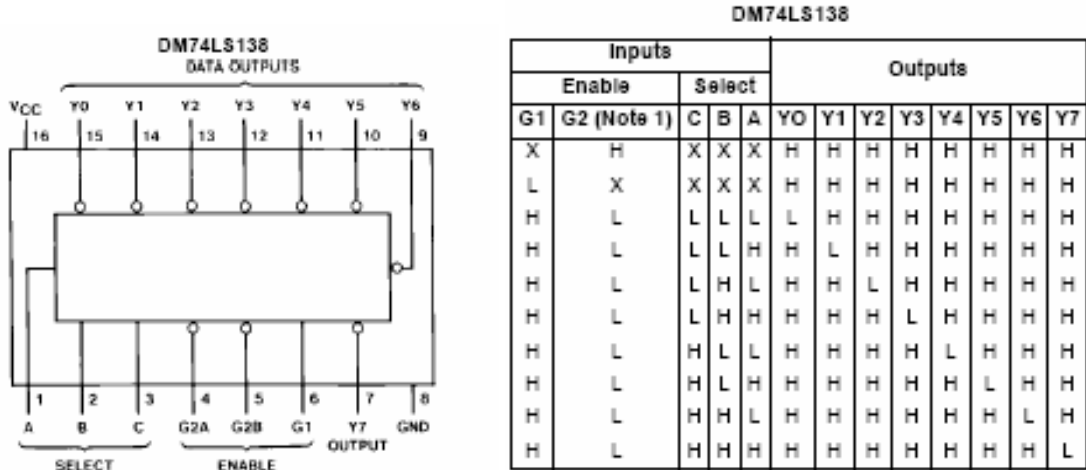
DM74LS138
DATA OUTPUTS

$V_{CC}$ Y0 Y1 Y2 Y3 Y4 Y5 Y6
16 15 14 13 12 11 10 9

1 2 3 4 5 6 7 8
A B C G2A G2B G1 Y7 GND
OUTPUT
SELECT ENABLE

DM74LS138

| Inputs | | | | | Outputs | | | | | | | |
|---|---|---|---|---|---|---|---|---|---|---|---|---|
| Enable | | Select | | | | | | | | | | |
| G1 | G2 (Note 1) | C | B | A | YO | Y1 | Y2 | Y3 | Y4 | Y5 | Y6 | Y7 |
| X | H | X | X | X | H | H | H | H | H | H | H | H |
| L | X | X | X | X | H | H | H | H | H | H | H | H |
| H | L | L | L | L | L | H | H | H | H | H | H | H |
| H | L | L | L | H | H | L | H | H | H | H | H | H |
| H | L | L | H | L | H | H | L | H | H | H | H | H |
| H | L | L | H | H | H | H | H | L | H | H | H | H |
| H | L | H | L | L | H | H | H | H | L | H | H | H |
| H | L | H | L | H | H | H | H | H | H | L | H | H |
| H | L | H | H | L | H | H | H | H | H | H | L | H |
| H | L | H | H | H | H | H | H | H | H | H | H | L |